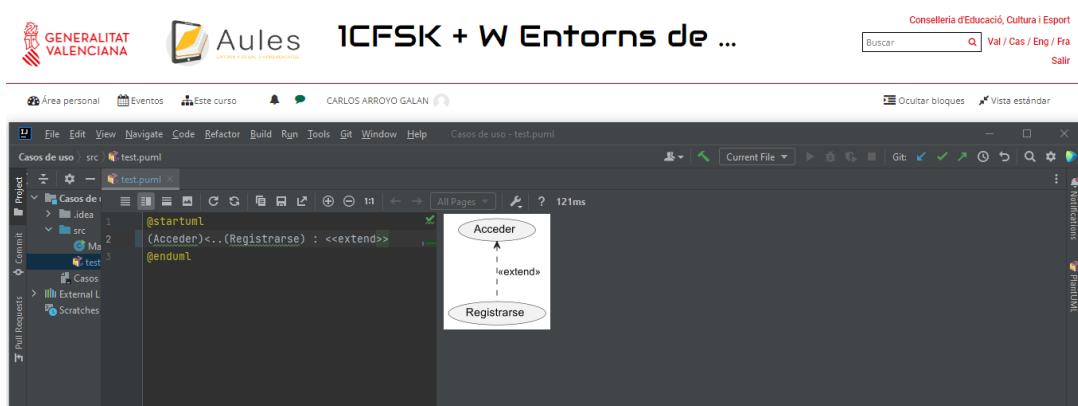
GENERALITAT VALENCIANA

Aules

1CFSK + W Entorns de ...

Conselleria d'Educació, Cultura i Esport

Buscar

Val / Cas / Eng / Fra

Salir

Área personal Eventos Este curso CARLOS ARROYO GALAN

Ocultar bloques Vista estándar

File Edit View Navigate Code Refactor Build Run Tools Git Window Help Casos de uso - test.puml

Casos de uso › src › test.puml

Current File

Git:

Project

Casos de u

.idea

src

Ma

test

Casos

External L

Scratches

Commit

Pull Requests

test.puml

All Pages

?

121ms

1 @startuml
2 (Acceder)<..(Registrarse) : <<extend>>
3 @enduml

Acceder

«extend»

Registrarse

Notifications

PlantUML